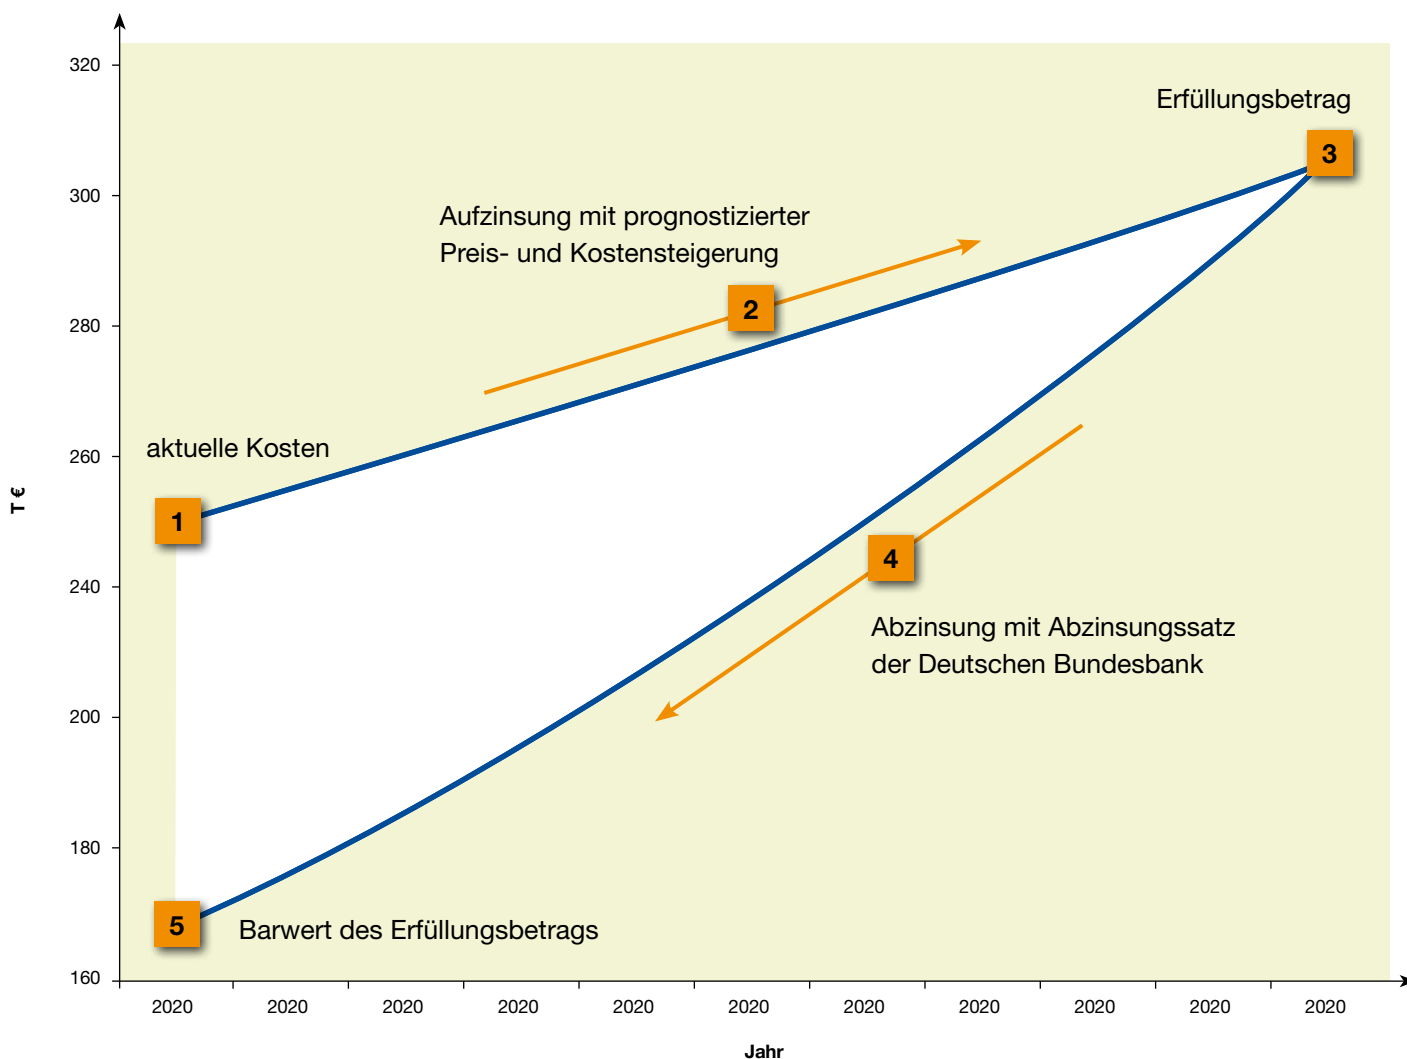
320
300
280
260
240
200
180
160

T €

Erfüllungsbetrag

3

Aufzinsung mit prognostizierter Preis- und Kostensteigerung

2

aktuelle Kosten

1

4

Abzinsung mit Abzinsungssatz der Deutschen Bundesbank

5

Barwert des Erfüllungsbetrags

2020 2020 2020 2020 2020 2020 2020 2020 2020 2020 2020

Jahr